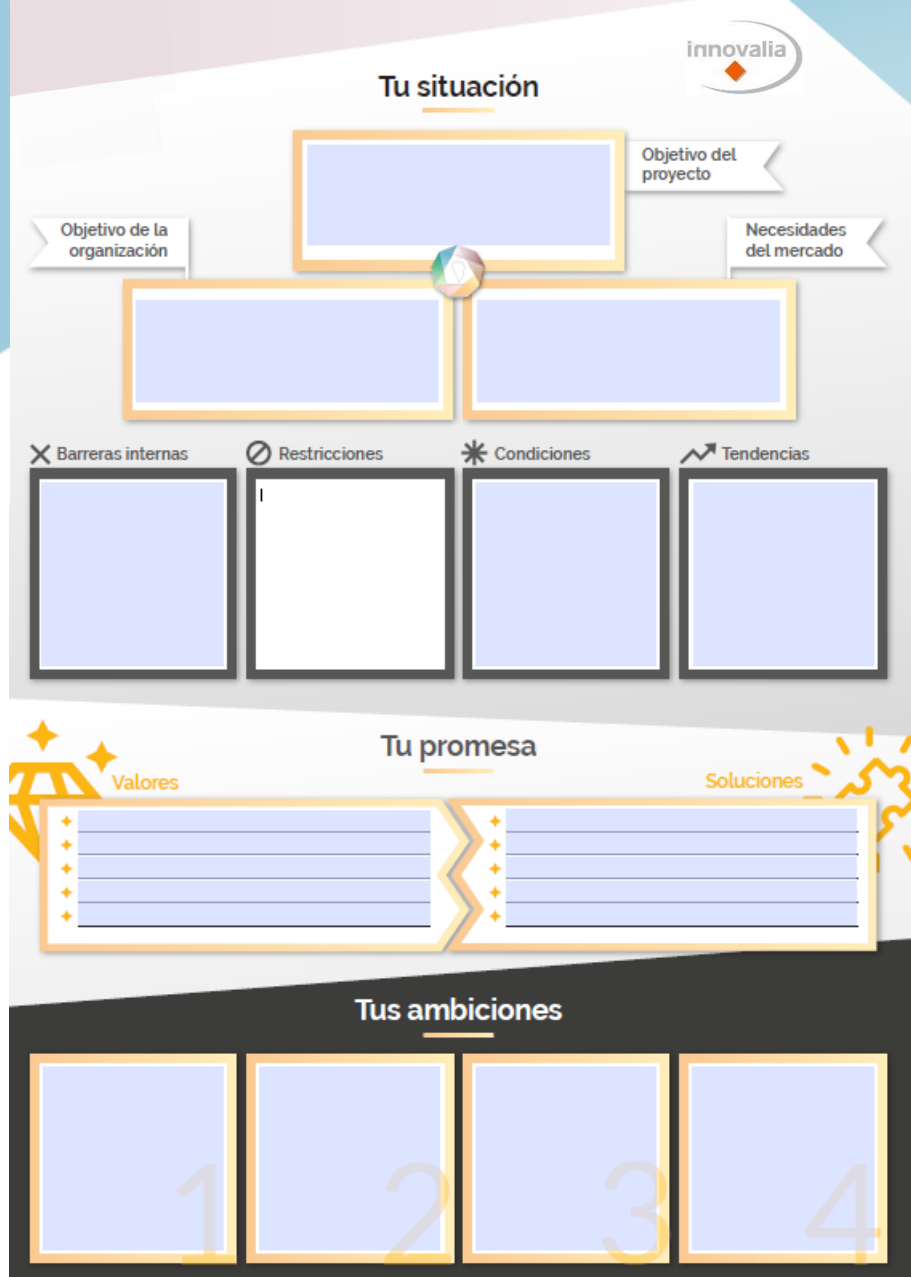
innovalia

Tu situación

Objetivo del proyecto

Objetivo de la organización

Necesidades del mercado

Barreras internas

Restricciones

Condiciones

Tendencias

Tu promesa

Valores

Soluciones

Tus ambiciones

1

2

3

4